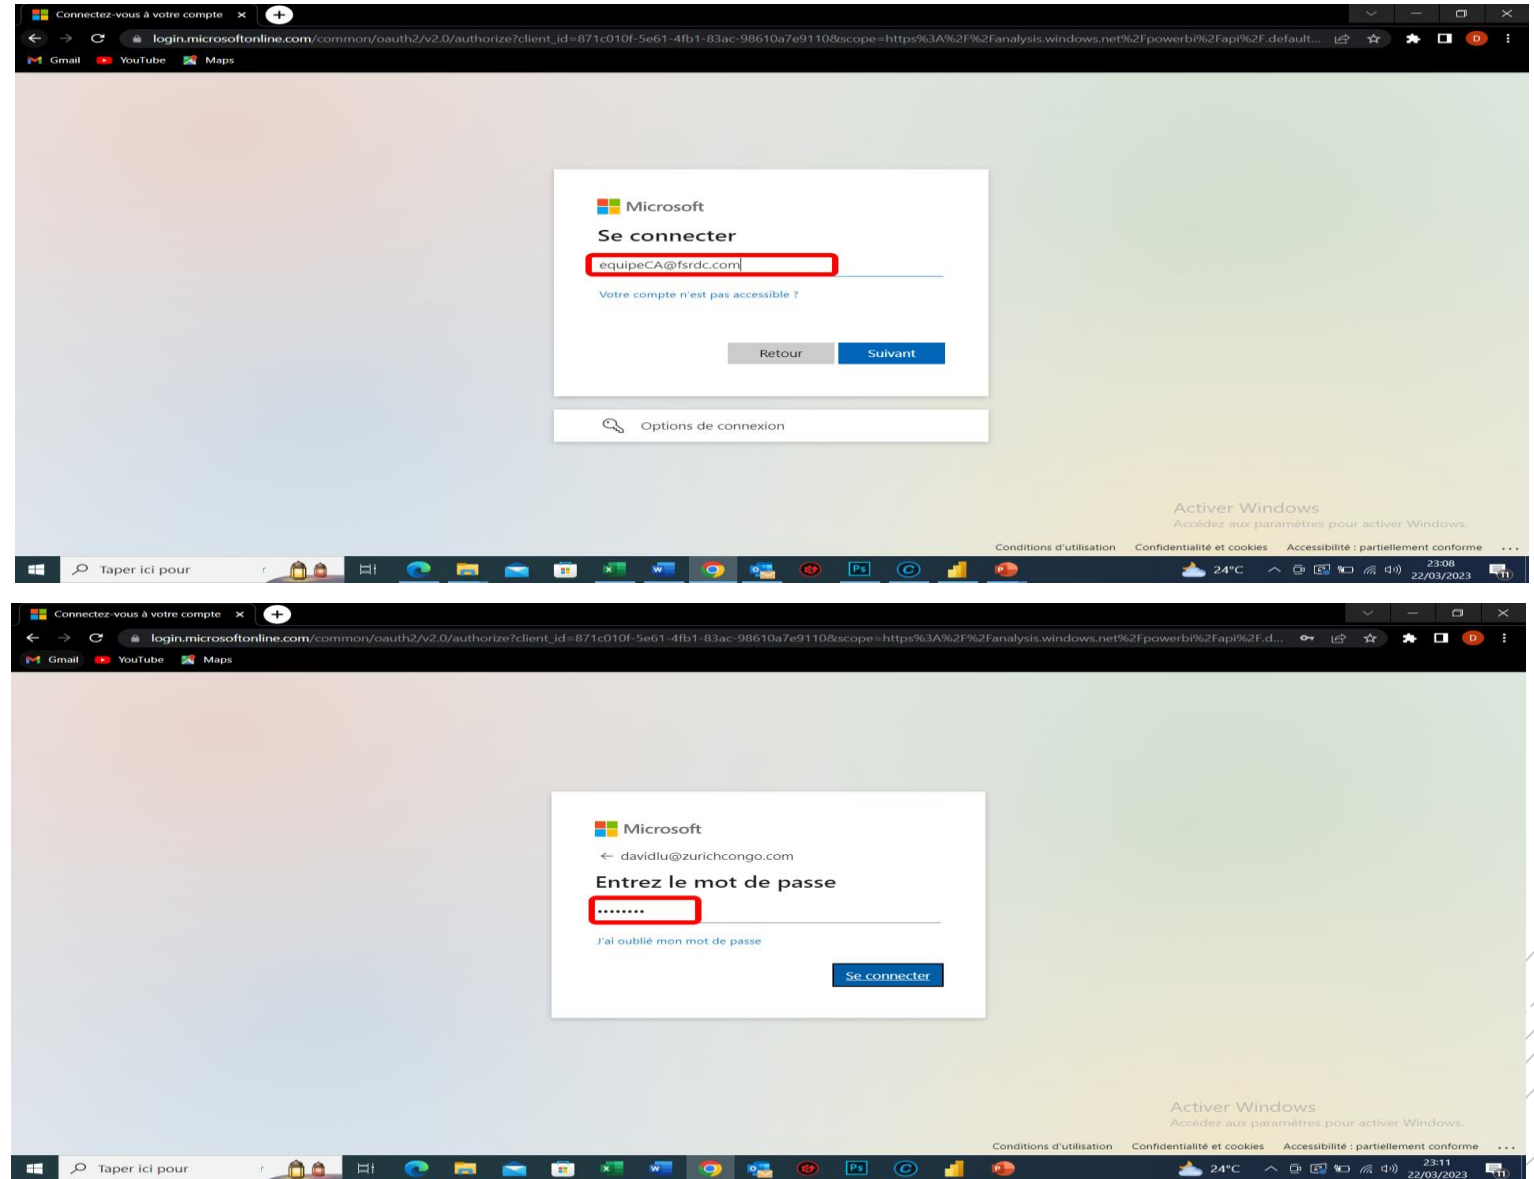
Connectez-vous à votre compte ×
login.microsoftonline.com/common/oauth2/v2.0/authorize?client_id=871c010f-5e61-4fb1-83ac-98610a7e9110&scope=https%3A%2F%2Fanalysis.windows.net%2Fpowerbi%2Fapi%2F.default...
Gmail YouTube Maps

Microsoft
Se connecter
equipeCA@fsrdc.com
Votre compte n'est pas accessible ?
Retour Suivant

Options de connexion

Activer Windows
Accédez aux paramètres pour activer Windows.

Conditions d'utilisation Confidentialité et cookies Accessibilité : partiellement conforme ...

Taper ici pour
24°C 23:08 22/03/2023

Connectez-vous à votre compte ×
login.microsoftonline.com/common/oauth2/v2.0/authorize?client_id=871c010f-5e61-4fb1-83ac-98610a7e9110&scope=https%3A%2F%2Fanalysis.windows.net%2Fpowerbi%2Fapi%2F.d...
Gmail YouTube Maps

Microsoft
← davidlu@zurichcongo.com
Entrez le mot de passe
••••••••
J'ai oublié mon mot de passe
Se connecter

Activer Windows
Accédez aux paramètres pour activer Windows.

Conditions d'utilisation Confidentialité et cookies Accessibilité : partiellement conforme ...

Taper ici pour
24°C 23:11 22/03/2023